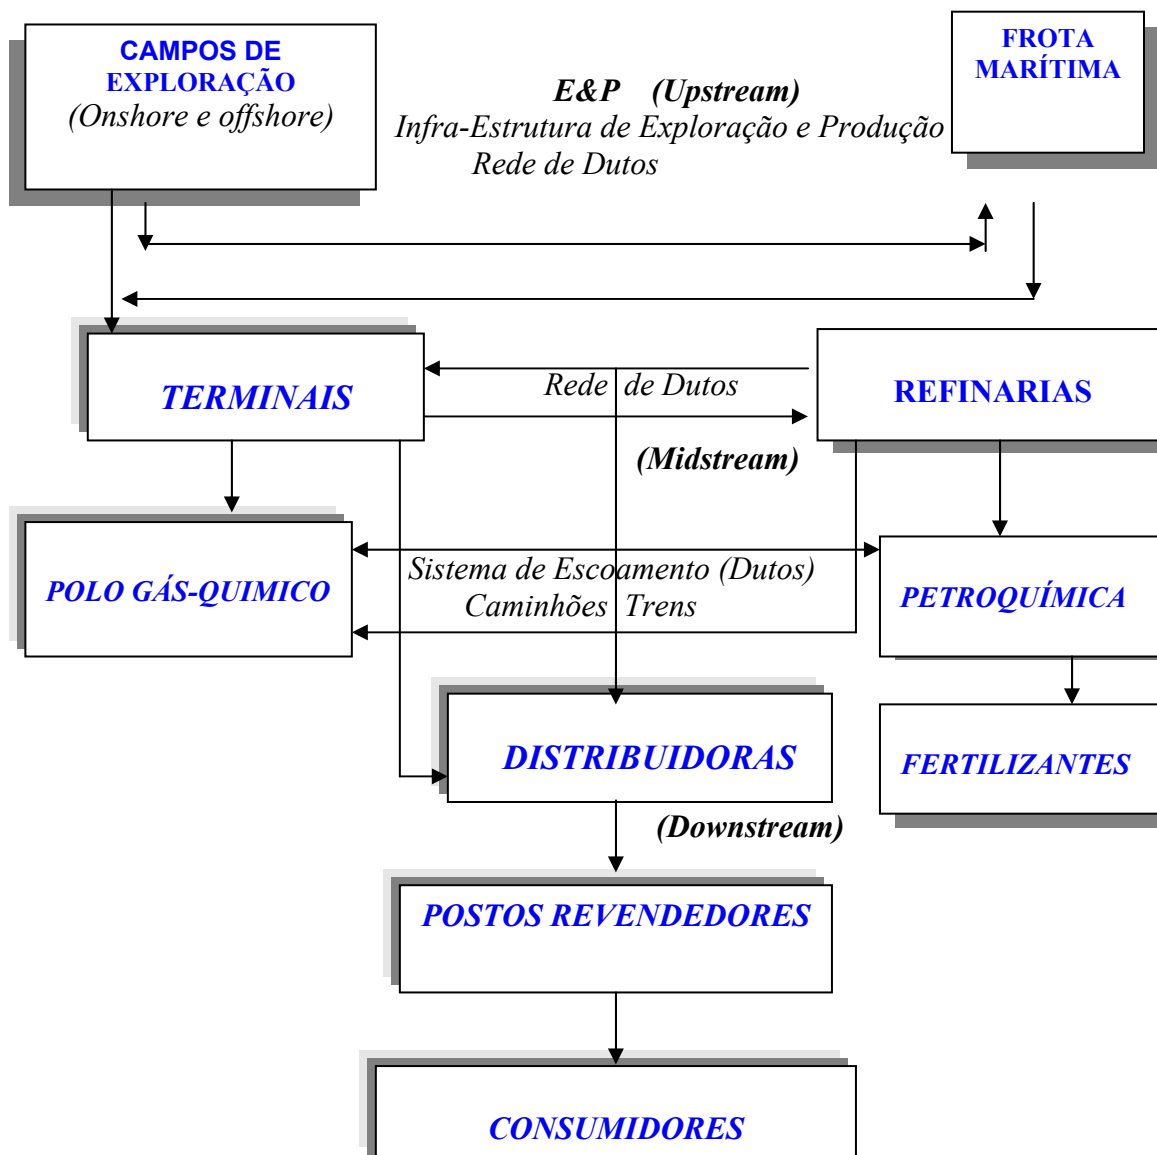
CAMPOS DE EXPLORAÇÃO
(Onshore e offshore)

E&P (Upstream)
Infra-Estrutura de Exploração e Produção
Rede de Dutos

FROTA MARÍTIMA

TERMINAIS

Rede de Dutos

REFINARIAS

(Midstream)

POLO GÁS-QUIMICO

Sistema de Escoamento (Dutos)
Caminhões Trens

PETROQUÍMICA

DISTRIBUIDORAS

FERTILIZANTES

(Downstream)

POSTOS REVENDEDORES

CONSUMIDORES